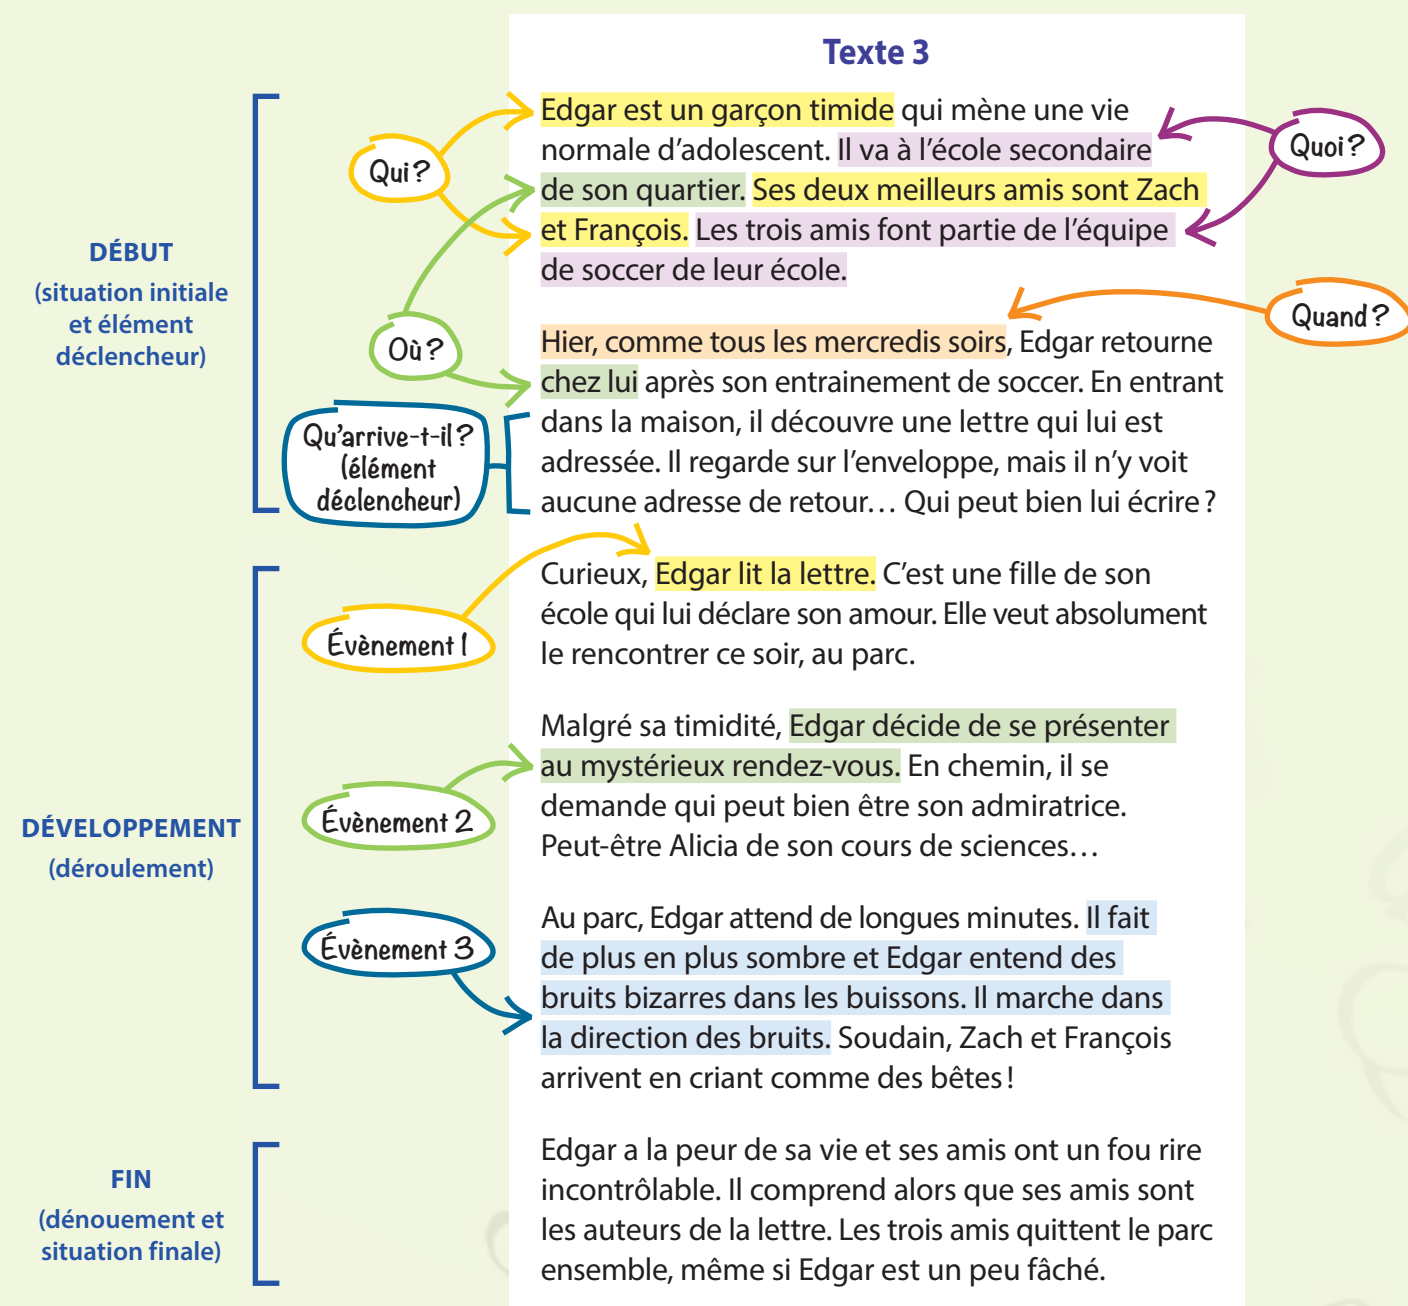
Texte 3

DÉBUT
(situation initiale et élément déclencheur)

Qui ?

Quoi ?

Edgar est un garçon timide qui mène une vie normale d'adolescent. Il va à l'école secondaire de son quartier. Ses deux meilleurs amis sont Zach et François. Les trois amis font partie de l'équipe de soccer de leur école.

Où ?

Quand ?

Hier, comme tous les mercredis soirs, Edgar retourne chez lui après son entrainement de soccer. En entrant dans la maison, il découvre une lettre qui lui est adressée. Il regarde sur l'enveloppe, mais il n'y voit aucune adresse de retour… Qui peut bien lui écrire ?

Qu'arrive-t-il ? (élément déclencheur)

DÉVELOPPEMENT
(déroulement)

Évènement 1

Curieux, Edgar lit la lettre. C'est une fille de son école qui lui déclare son amour. Elle veut absolument le rencontrer ce soir, au parc.

Évènement 2

Malgré sa timidité, Edgar décide de se présenter au mystérieux rendez-vous. En chemin, il se demande qui peut bien être son admiratrice. Peut-être Alicia de son cours de sciences…

Évènement 3

Au parc, Edgar attend de longues minutes. Il fait de plus en plus sombre et Edgar entend des bruits bizarres dans les buissons. Il marche dans la direction des bruits. Soudain, Zach et François arrivent en criant comme des bêtes !

FIN
(dénouement et situation finale)

Edgar a la peur de sa vie et ses amis ont un fou rire incontrôlable. Il comprend alors que ses amis sont les auteurs de la lettre. Les trois amis quittent le parc ensemble, même si Edgar est un peu fâché.